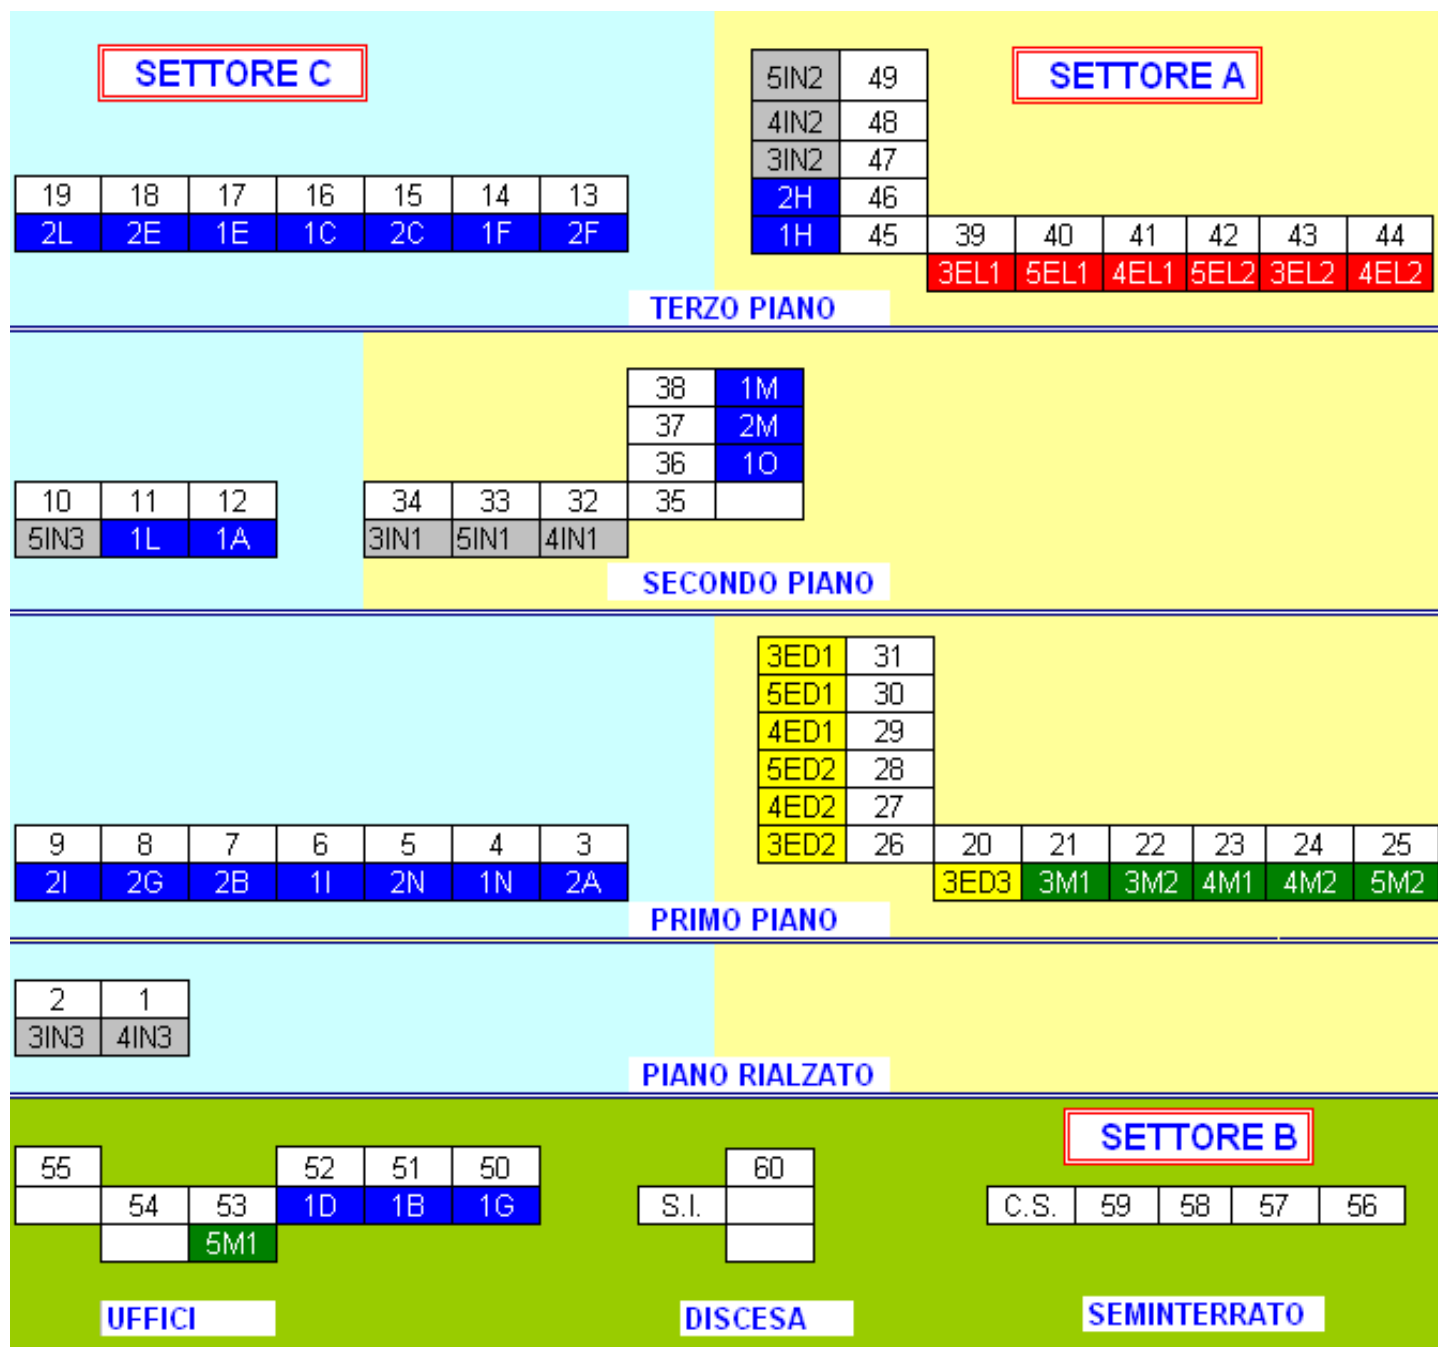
SETTORE C

| 19 | 18 | 17 | 16 | 15 | 14 | 13 |
|---|---|---|---|---|---|---|
| 2L | 2E | 1E | 1C | 2C | 1F | 2F |

| 5IN2 | 49 |
|---|---|
| 4IN2 | 48 |
| 3IN2 | 47 |
| 2H | 46 |
| 1H | 45 |

SETTORE A

| 39 | 40 | 41 | 42 | 43 | 44 |
|---|---|---|---|---|---|
| 3EL1 | 5EL1 | 4EL1 | 5EL2 | 3EL2 | 4EL2 |

TERZO PIANO

| 38 | 1M |
|---|---|
| 37 | 2M |
| 36 | 1O |
| 35 | |

| 10 | 11 | 12 |
|---|---|---|
| 5IN3 | 1L | 1A |

| 34 | 33 | 32 |
|---|---|---|
| 3IN1 | 5IN1 | 4IN1 |

SECONDO PIANO

| 3ED1 | 31 |
|---|---|
| 5ED1 | 30 |
| 4ED1 | 29 |
| 5ED2 | 28 |
| 4ED2 | 27 |
| 3ED2 | 26 |

| 9 | 8 | 7 | 6 | 5 | 4 | 3 |
|---|---|---|---|---|---|---|
| 2I | 2G | 2B | 1I | 2N | 1N | 2A |

| 20 | 21 | 22 | 23 | 24 | 25 |
|---|---|---|---|---|---|
| 3ED3 | 3M1 | 3M2 | 4M1 | 4M2 | 5M2 |

PRIMO PIANO

| 2 | 1 |
|---|---|
| 3IN3 | 4IN3 |

PIANO RIALZATO

SETTORE B

| 55 | | | 52 | 51 | 50 |
|---|---|---|---|---|---|
| | 54 | 53 | 1D | 1B | 1G |
| | | 5M1 | | | |

| | 60 |
|---|---|
| S.I. | |
| | |

| C.S. | 59 | 58 | 57 | 56 |
|---|---|---|---|---|

UFFICI

DISCESA

SEMINTERRATO